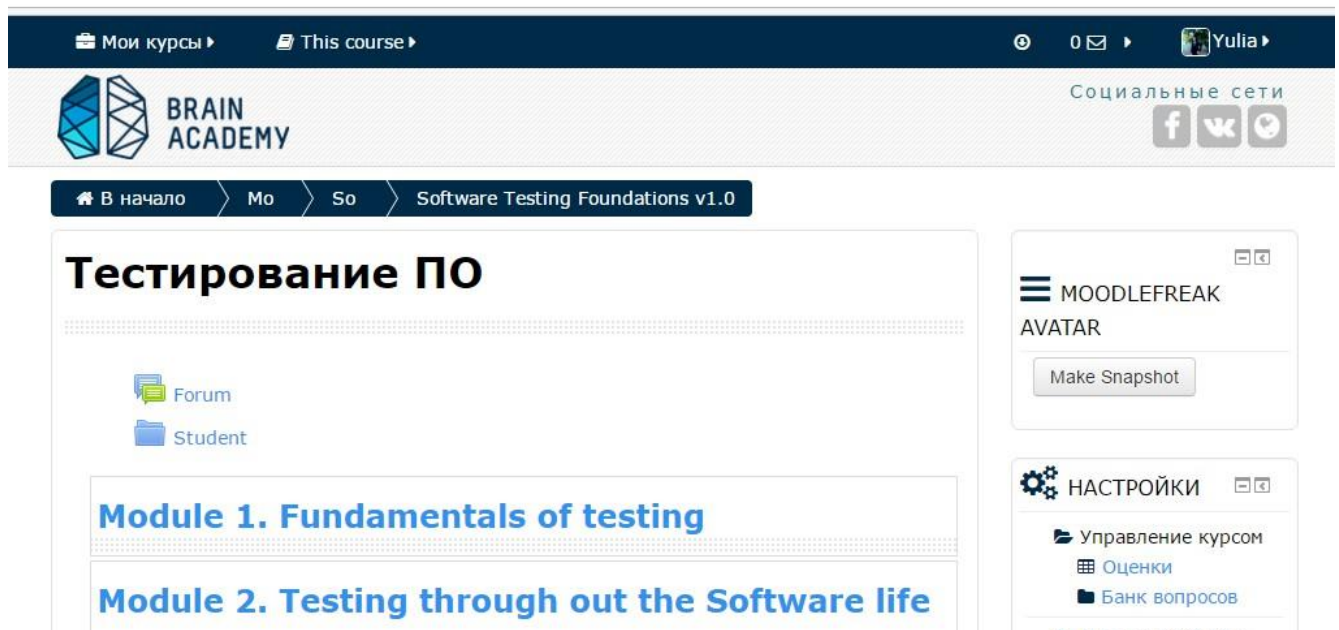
Мои курсы ▸ This course ▸ 0 ▸ Yulia ▸

BRAIN ACADEMY

Социальные сети

В начало Mo So Software Testing Foundations v1.0

Тестирование ПО

Forum

Student

Module 1. Fundamentals of testing

Module 2. Testing through out the Software life

MOODLEFREAK AVATAR

Make Snapshot

НАСТРОЙКИ

Управление курсом

Оценки

Банк вопросов